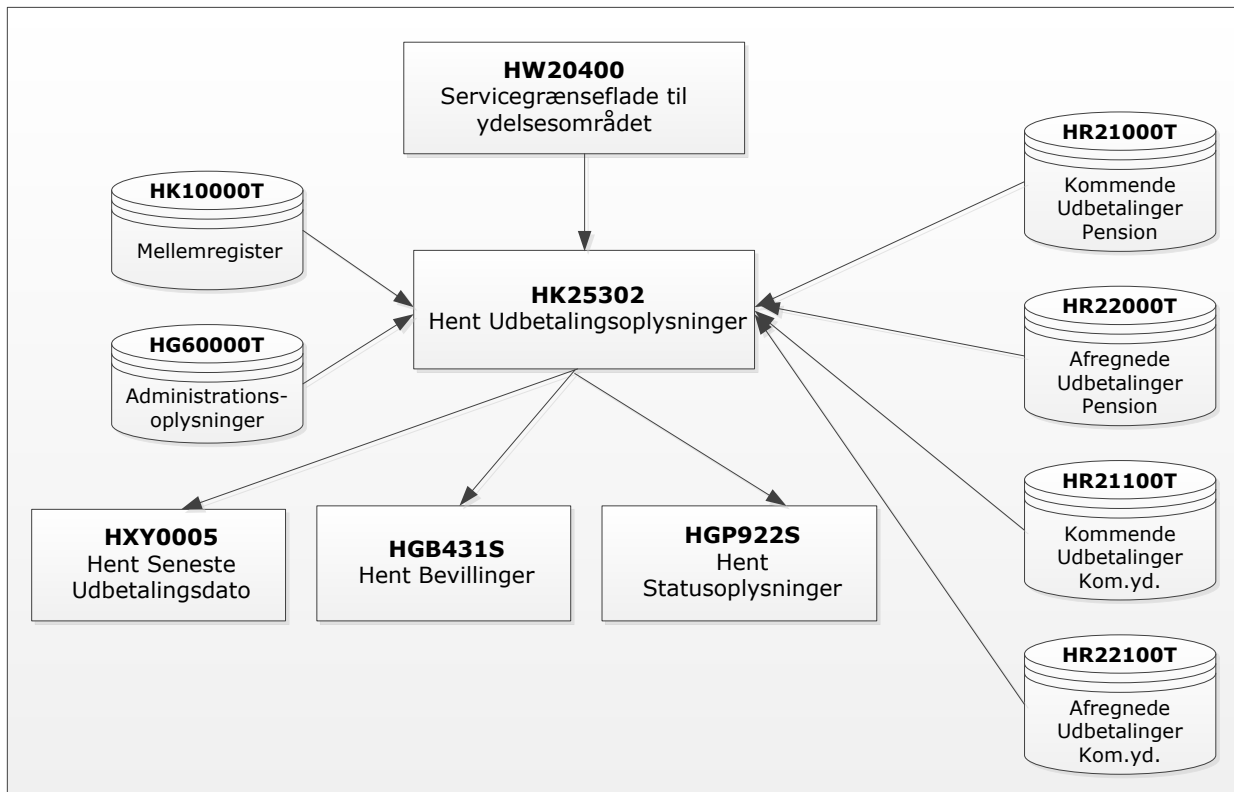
HW20400
Servicegrænseflade til ydelsesområdet

HK10000T
Mellemregister

HG60000T
Administrationsoplysninger

HK25302
Hent Udbetalingsoplysninger

HR21000T
Kommende Udbetalinger Pension

HR22000T
Afregnede Udbetalinger Pension

HR21100T
Kommende Udbetalinger Kom.yd.

HR22100T
Afregnede Udbetalinger Kom.yd.

HXY0005
Hent Seneste Udbetalingsdato

HGB431S
Hent Bevillinger

HGP922S
Hent Statusoplysninger